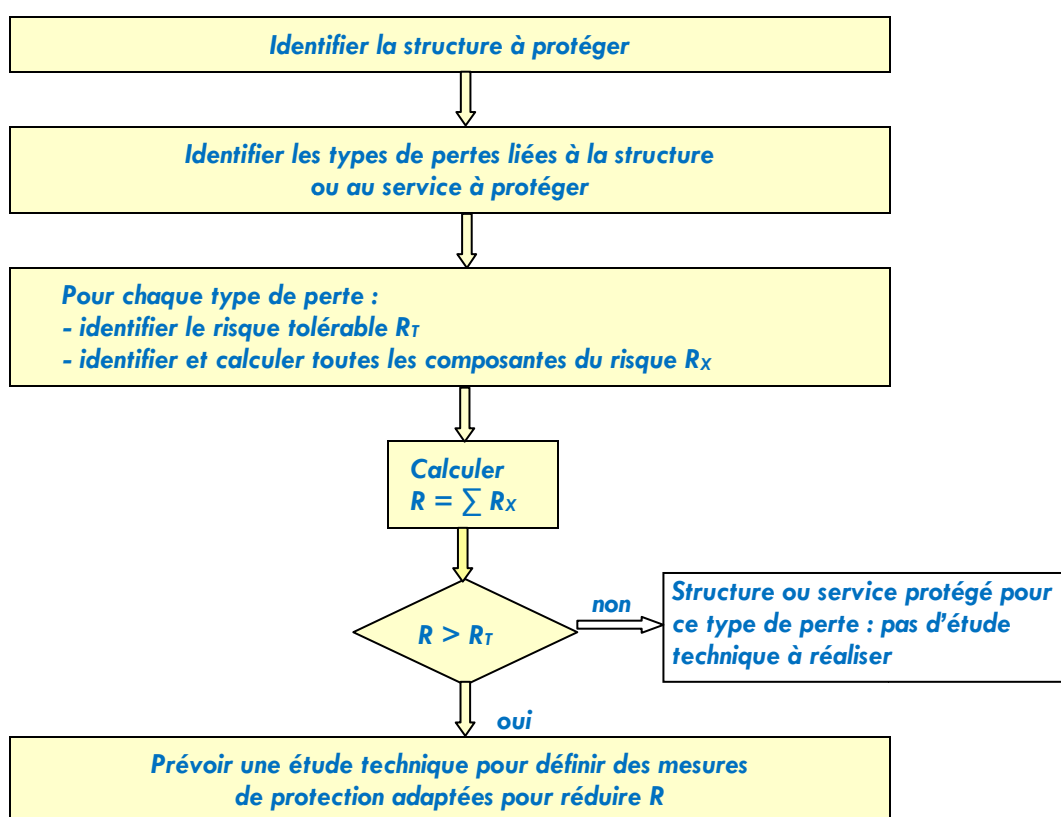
Identifier la structure à protéger

Identifier les types de pertes liées à la structure ou au service à protéger

Pour chaque type de perte :
- identifier le risque tolérable $R_T$
- identifier et calculer toutes les composantes du risque $R_X$

Calculer
$R = \sum R_X$

$R > R_T$

non

Structure ou service protégé pour ce type de perte : pas d'étude technique à réaliser

oui

Prévoir une étude technique pour définir des mesures de protection adaptées pour réduire R